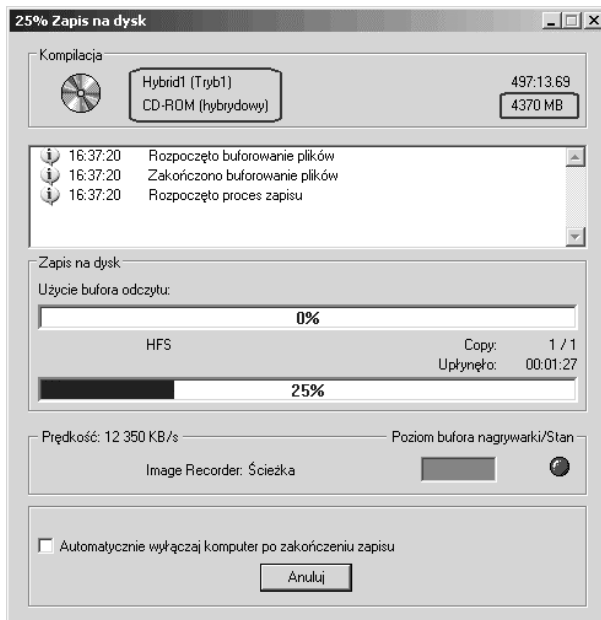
25% Zapis na dysk

Kompilacja

Hybrid1 (Tryb1)
CD-ROM (hybrydowy)

497:13.69
4370 MB

16:37:20 Rozpoczęto buforowanie plików
16:37:20 Zakończono buforowanie plików
16:37:20 Rozpoczęto proces zapisu

Zapis na dysk

Użycie bufora odczytu:

0%

HFS

Copy: 1 / 1
Upłynęło: 00:01:27

25%

Prędkość: 12 350 KB/s

Poziom bufora nagrywarki/Stan

Image Recorder: Ścieżka

Automatycznie wyłączaj komputer po zakończeniu zapisu

Anuluj